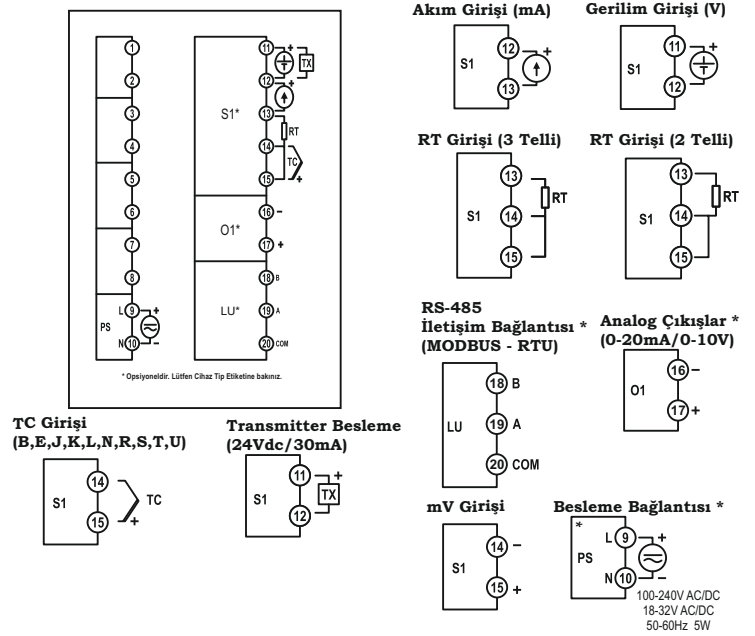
1
2
3
4
5
6
7
8
PS
L 9 +
N 10 -
S1*
11 + TX
12 +
13 RT
14 TC
15 +
O1*
16 -
17 +
LU*
18 B
19 A
20 COM

* Opsiyoneldir. Lütfen Cihaz Tip Etiketine bakınız.

Akım Girişi (mA)
S1
12 +
13

Gerilim Girişi (V)
S1
11 +
12

RT Girişi (3 Telli)
S1
13
14
15
RT

RT Girişi (2 Telli)
S1
13
14
15
RT

RS-485
İletişim Bağlantısı *
(MODBUS - RTU)
LU
18 B
19 A
20 COM

Analog Çıkışlar *
(0-20mA/0-10V)
O1
16 -
17 +

TC Girişi
(B,E,J,K,L,N,R,S,T,U)
S1
14
15
TC
+

Transmitter Besleme
(24Vdc/30mA)
S1
11 +
12
TX

mV Girişi
S1
14 -
15 +

Besleme Bağlantısı *
*
PS
L 9 +
N 10 -
100-240V AC/DC
18-32V AC/DC
50-60Hz 5W